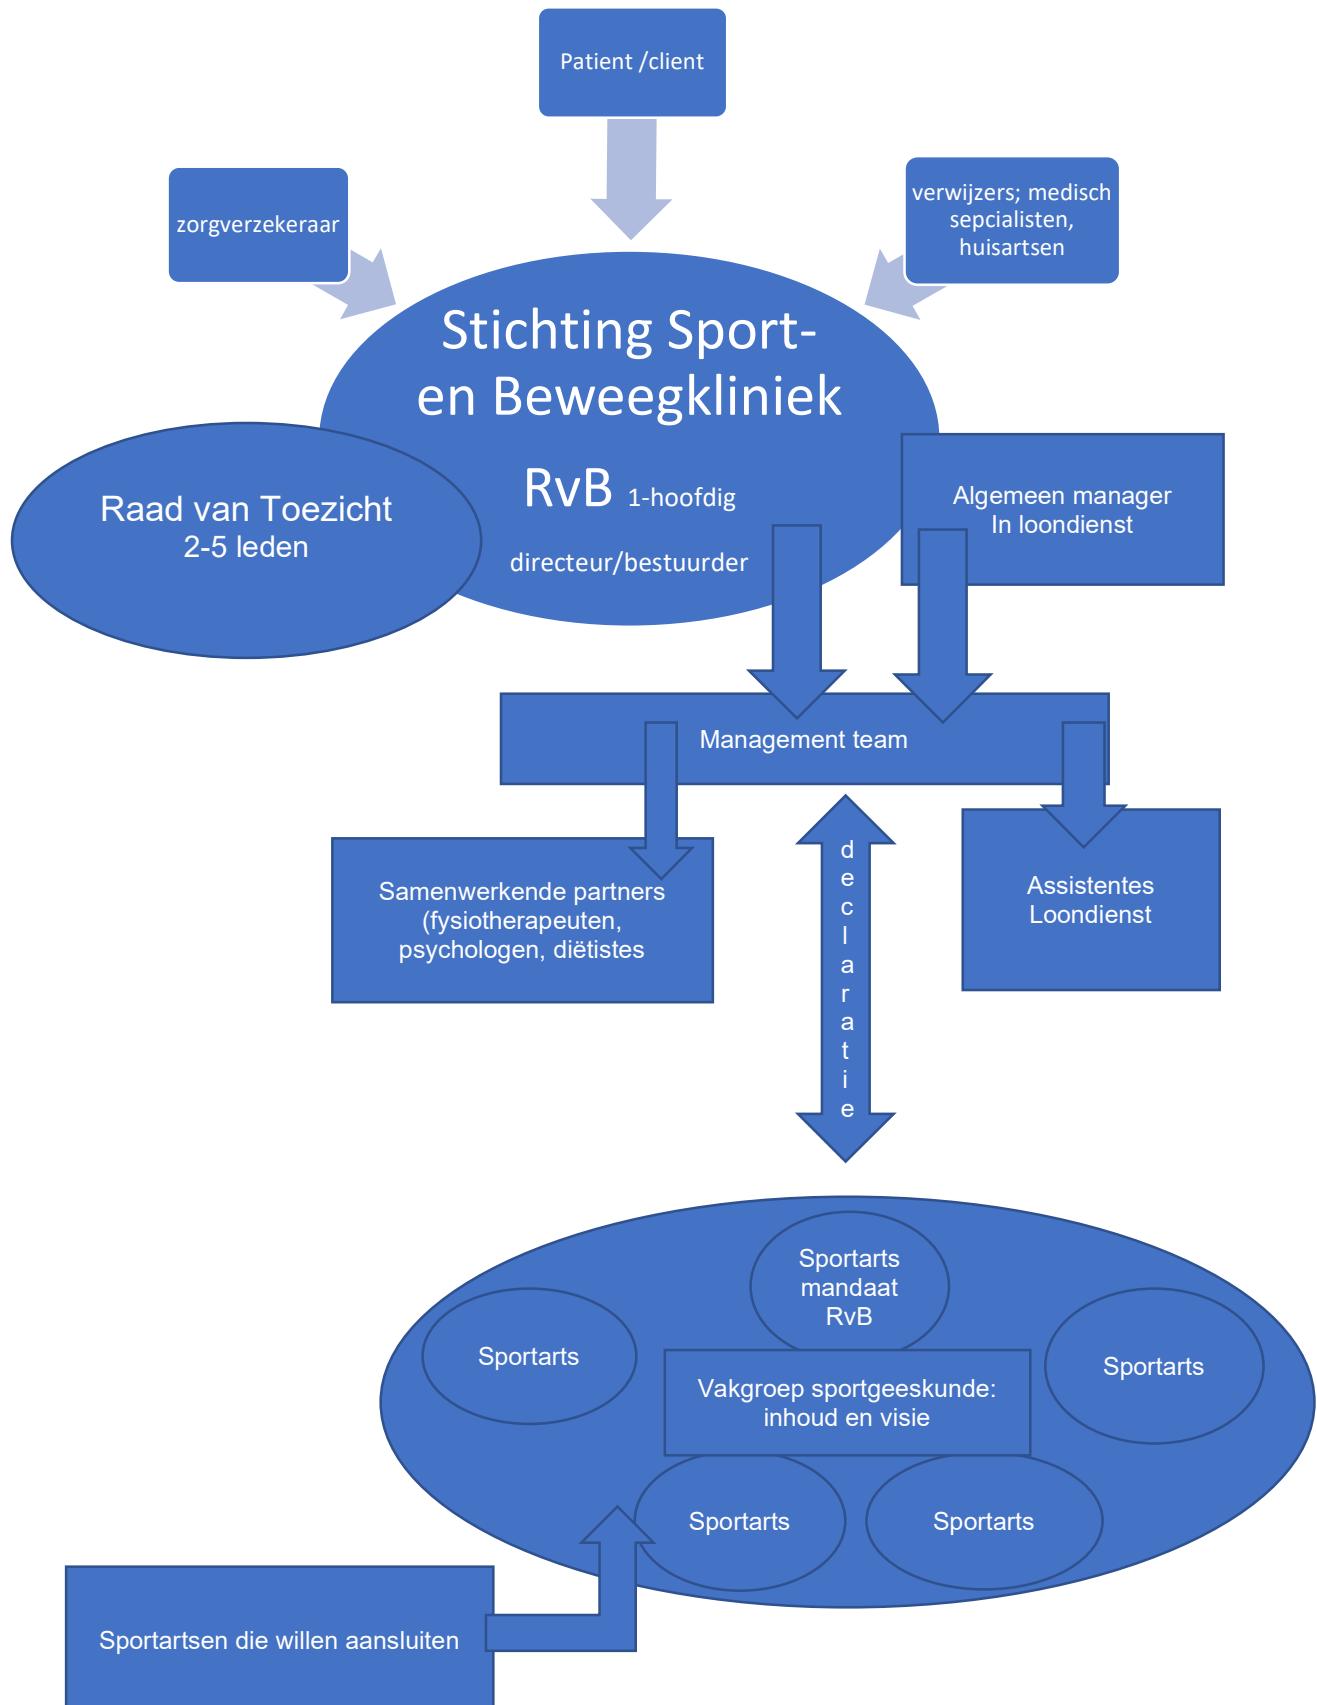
Patient /client

zorgverzekeraar

verwijzers; medisch sepcialisten, huisartsen

Stichting Sport- en Beweegkliniek

RvB 1-hoofdig

directeur/bestuurder

Raad van Toezicht
2-5 leden

Algemeen manager
In loondienst

Management team

Samenwerkende partners (fysiotherapeuten, psychologen, diëtistes

declaratie

Assistentes Loondienst

Sportarts mandaat RvB

Sportarts

Sportarts

Vakgroep sportgeeskunde: inhoud en visie

Sportarts

Sportarts

Sportartsen die willen aansluiten